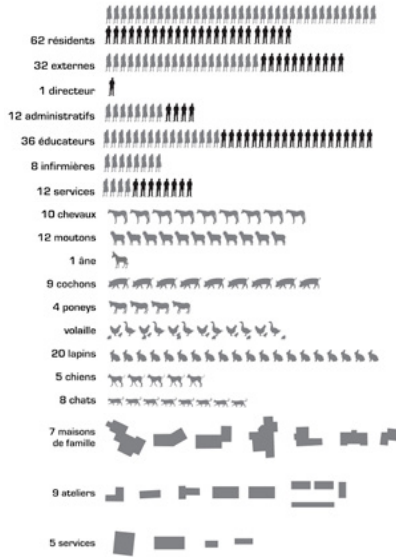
62 résidents

32 externes

1 directeur

12 administratifs

36 éducateurs

8 infirmières

12 services

10 chevaux

12 moutons

1 âne

9 cochons

4 poneys

volaille

20 lapins

5 chiens

8 chats

7 maisons de famille

9 ateliers

5 services